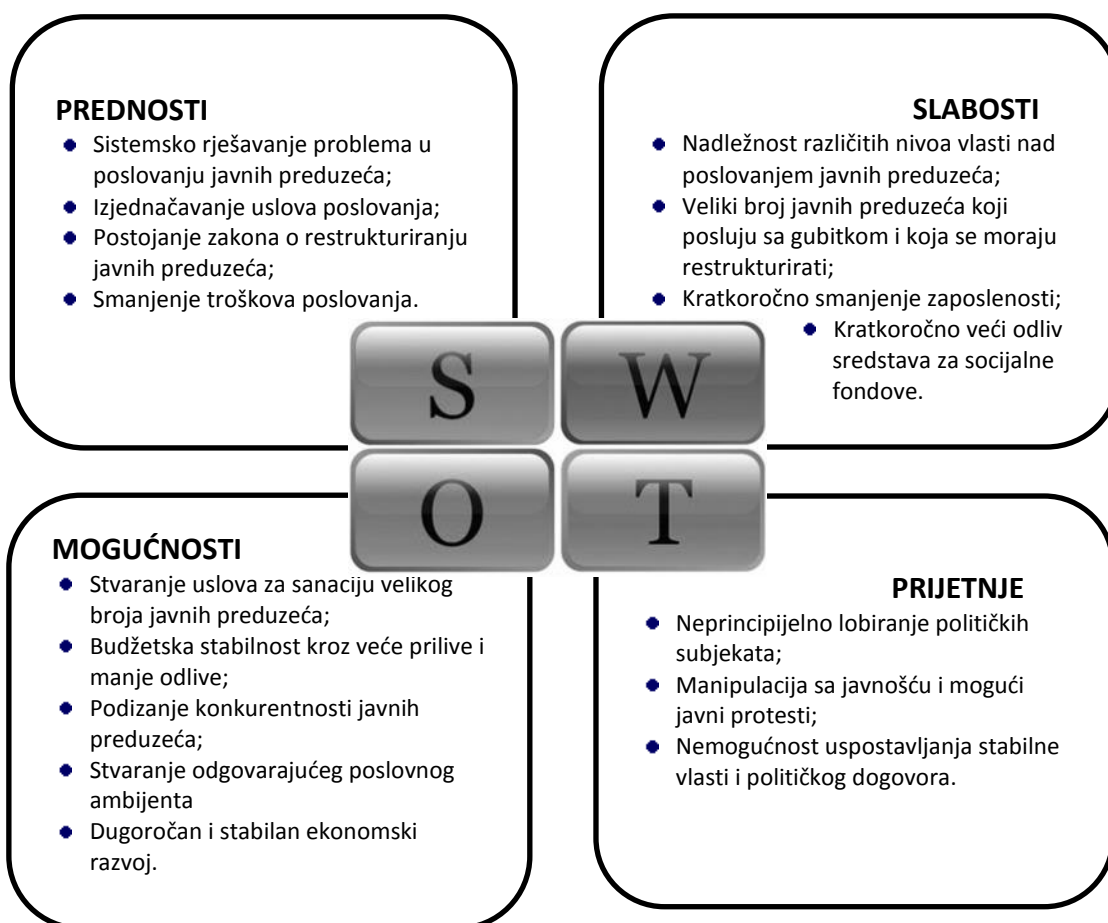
PREDNOSTI
- Sistemsko rješavanje problema u poslovanju javnih preduzeća;
- Izjednačavanje uslova poslovanja;
- Postojanje zakona o restrukturiranju javnih preduzeća;
- Smanjenje troškova poslovanja.

SLABOSTI
- Nadležnost različitih nivoa vlasti nad poslovanjem javnih preduzeća;
- Veliki broj javnih preduzeća koji posluju sa gubitkom i koja se moraju restrukturirati;
- Kratkoročno smanjenje zaposlenosti;
- Kratkoročno veći odliv sredstava za socijalne fondove.

S
W
O
T

MOGUĆNOSTI
- Stvaranje uslova za sanaciju velikog broja javnih preduzeća;
- Budžetska stabilnost kroz veće prilive i manje odlive;
- Podizanje konkurentnosti javnih preduzeća;
- Stvaranje odgovarajućeg poslovnog ambijenta
- Dugoročan i stabilan ekonomski razvoj.

PRIJETNJE
- Neprincipijelno lobiranje političkih subjekata;
- Manipulacija sa javnošću i mogući javni protesti;
- Nemogućnost uspostavljanja stabilne vlasti i političkog dogovora.